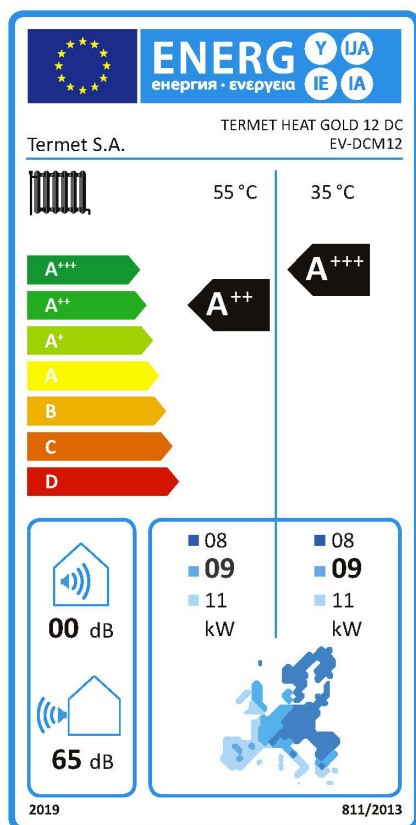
ENERG Y IJA IE IA
енергия · ενεργεια

Termet S.A.

TERMET HEAT GOLD 12 DC
EV-DCM12

55 °C

35 °C

$A^{+++}$

$A^{++}$

$A^{+}$

A

B

C

D

$A^{++}$

$A^{+++}$

00 dB

65 dB

08
09
11
kW

08
09
11
kW

2019

811/2013